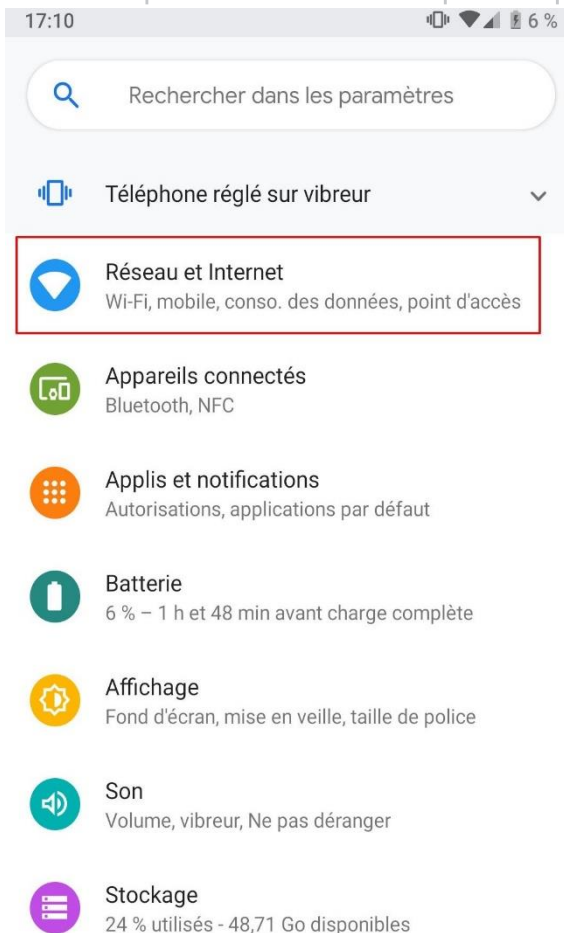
17:10 6 %

Rechercher dans les paramètres

Téléphone réglé sur vibreur

Réseau et Internet
Wi-Fi, mobile, conso. des données, point d'accès

Appareils connectés
Bluetooth, NFC

Applis et notifications
Autorisations, applications par défaut

Batterie
6 % – 1 h et 48 min avant charge complète

Affichage
Fond d'écran, mise en veille, taille de police

Son
Volume, vibreur, Ne pas déranger

Stockage
24 % utilisés - 48,71 Go disponibles